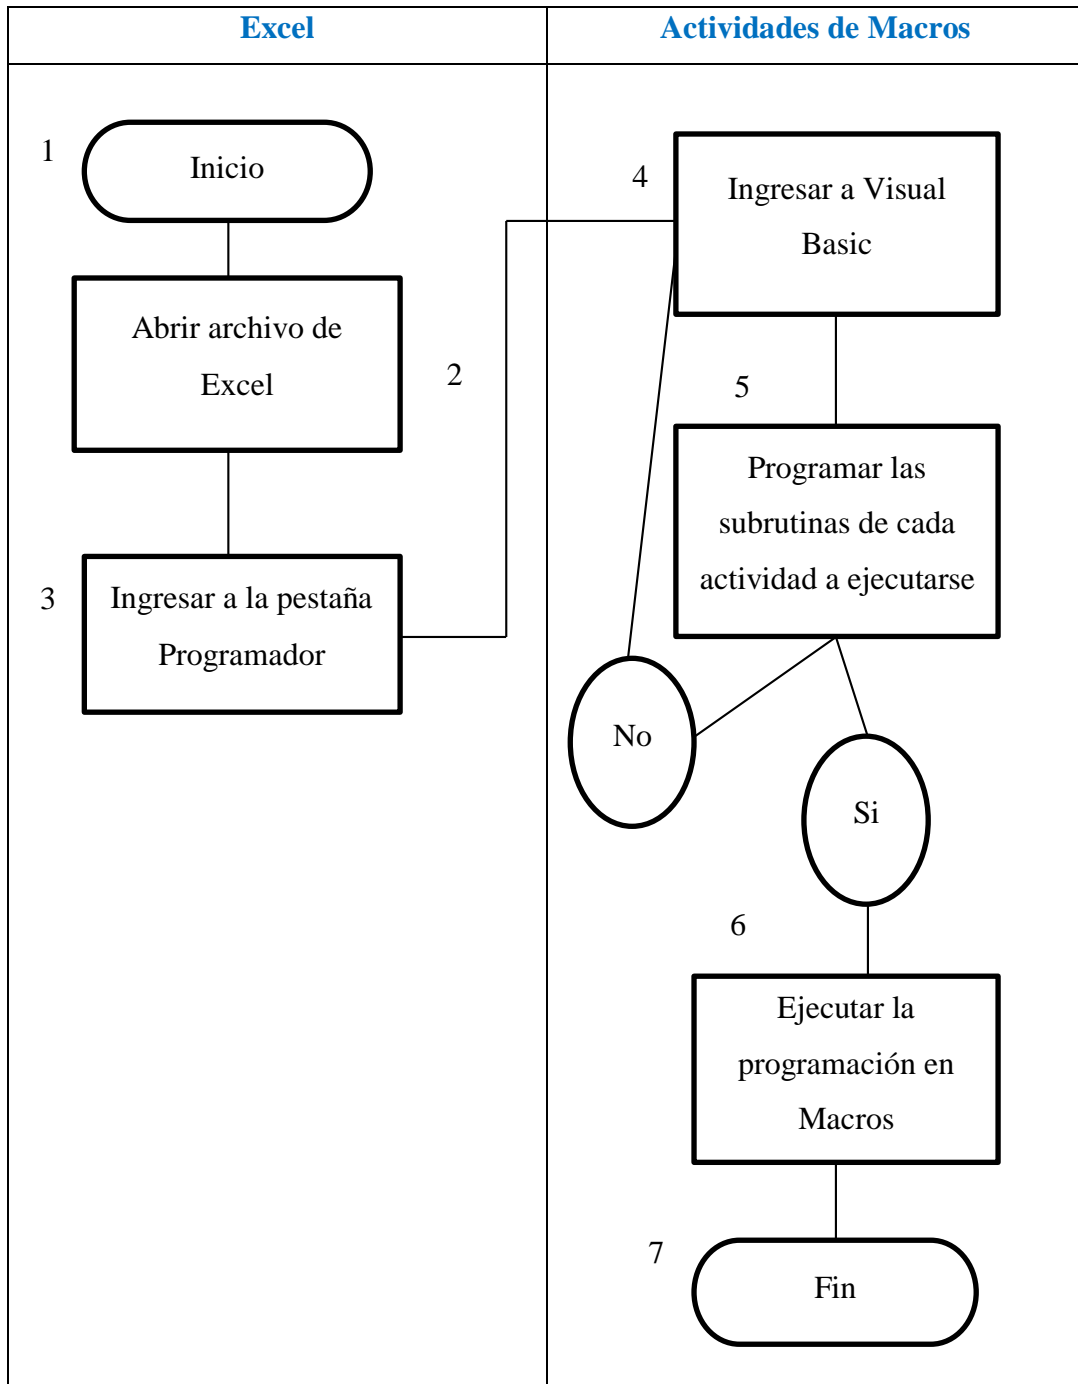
| Excel | Actividades de Macros |
|---|---|

1

Inicio

Abrir archivo de Excel

2

3

Ingresar a la pestaña Programador

4

Ingresar a Visual Basic

5

Programar las subrutinas de cada actividad a ejecutarse

No

Si

6

Ejecutar la programación en Macros

7

Fin